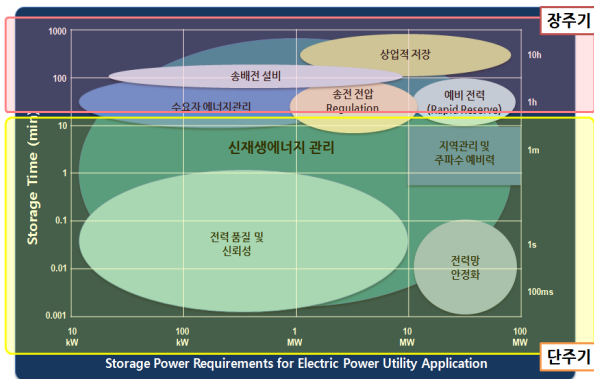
장주기

1000
100
10
1
0.1
0.01
0.001

Storage Time (min)

상업적 저장
송배전 설비
수요자 에너지관리
송전 전압 Regulation
예비 전력 (Rapid Reserve)
신재생에너지 관리
지역관리 및 주파수 예비력
전력 품질 및 신뢰성
전력망 안정화

10h
1h
1m
1s
100ms

10 kW
100 kW
1 MW
10 MW
100 MW

Storage Power Requirements for Electric Power Utility Application

단주기